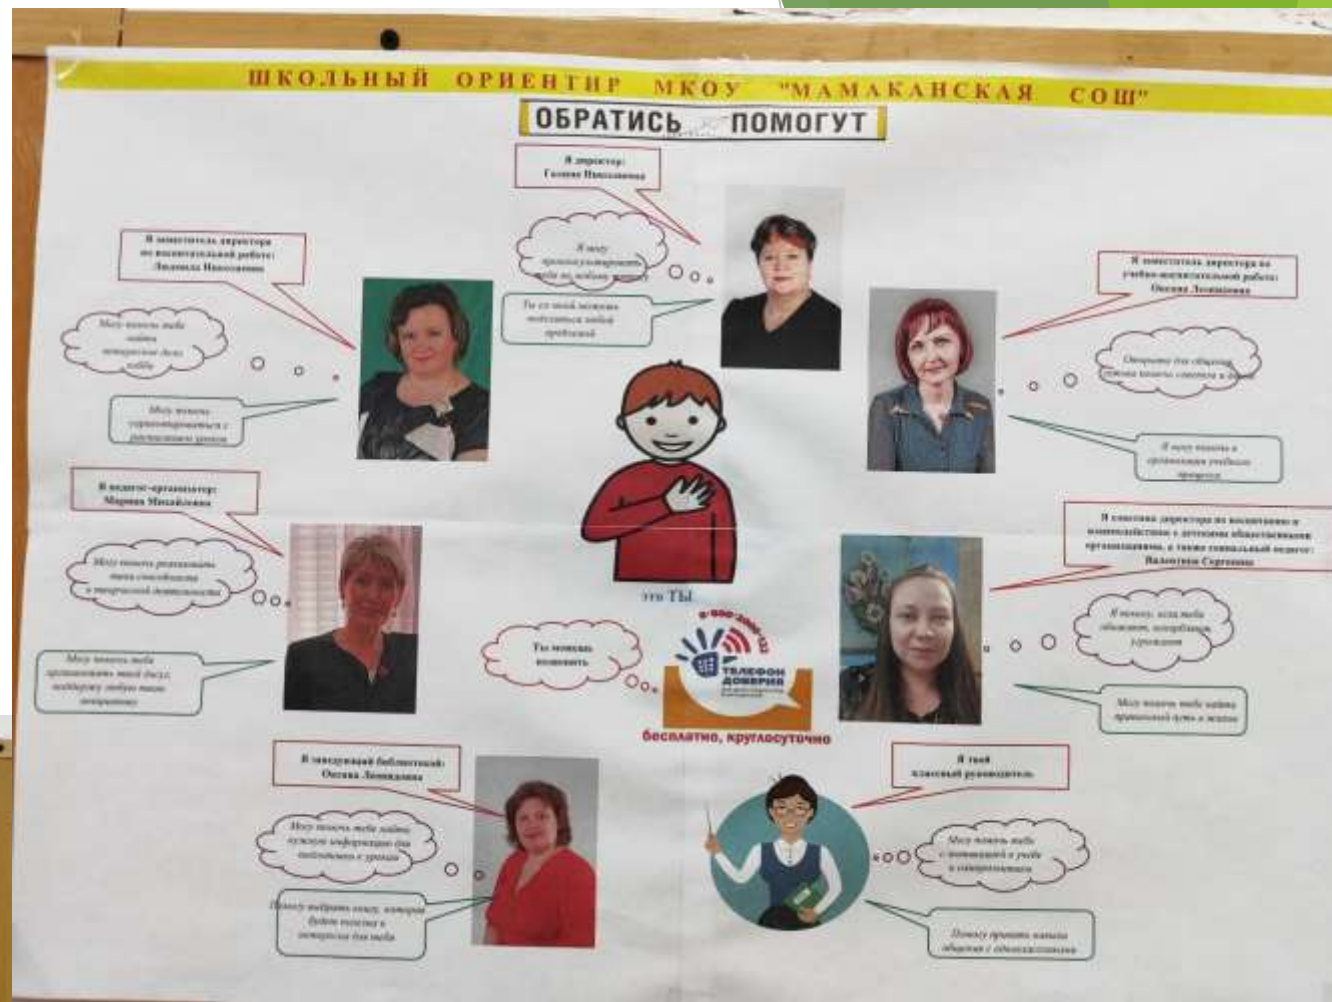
ШКОЛЬНЫЙ ОРИЕНТИР МКОУ "МАМАКАНСКАЯ СОШ"

ОБРАТИСЬ ПОМОГУТ

Я директор: Галина Николаевна

Я могу проконсультировать тебя по любому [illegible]

Ты со мной можешь поделиться любой проблемой

Я заместитель директора по воспитательной работе: Людмила Николаевна

Могу помочь тебе найти интересное дело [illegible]

Могу помочь определиться с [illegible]

Я заместитель директора по учебно-воспитательной работе: Оксана Леонидовна

Открыта для общения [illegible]

Я могу помочь в организации учебного процесса

Я педагог-организатор: Марина Михайловна

Могу помочь реализовать твои способности в творческой деятельности

Могу помочь тебе организовать твой досуг, поддержу любую твою инициативу

это ТЫ

Ты можешь позвонить

8-800-2000-122

ТЕЛЕФОН ДОВЕРИЯ

бесплатно, круглосуточно

Я советник директора по воспитанию и взаимодействию с детскими общественными организациями, а также социальный педагог: Валентина Сергеевна

Я помогу, если тебя обижают, попавшим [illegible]

Могу помочь тебе найти правильный путь в жизни

Я заведующий библиотекой: Оксана Леонидовна

Могу помочь тебе найти нужную информацию для подготовки к урокам

Помогу выбрать книгу, которая будет полезна и интересна для тебя

Я твой классный руководитель

Могу помочь тебе с проблемами в учебе и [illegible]

Помогу принять навыки общения с одноклассниками